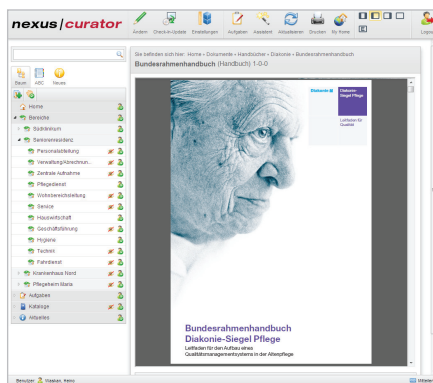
nexus | curator

Ändern Check-In-Update Einstellungen Aufgaben Assistent Aktualisieren Drucken My Home

Logou

Baum ABC Neues

Home
Bereiche
Südklinikum
Seniorenresidenz
Personalabteilung
Verwaltung/Abrechnun...
Zentrale Aufnahme
Pflegedienst
Wohnbereichsleitung
Service
Hauswirtschaft
Geschäftsführung
Hygiene
Technik
Fahrdienst
Krankenhaus Nord
Pflegeheim Maria
Aufgaben
Kataloge
Aktuelles

Sie befinden sich hier: Home » Dokumente » Handbücher » Diakonie » Bundesrahmenhandbuch

Bundesrahmenhandbuch (Handbuch) 1-0-0

Diakonie

Diakonie-Siegel Pflege

Leitfaden für Qualität

Bundesrahmenhandbuch
Diakonie-Siegel Pflege

Leitfaden für den Aufbau eines Qualitätsmanagementsystems in der Altenpflege

Benutzer: Maaßen, Heinz

Urteile